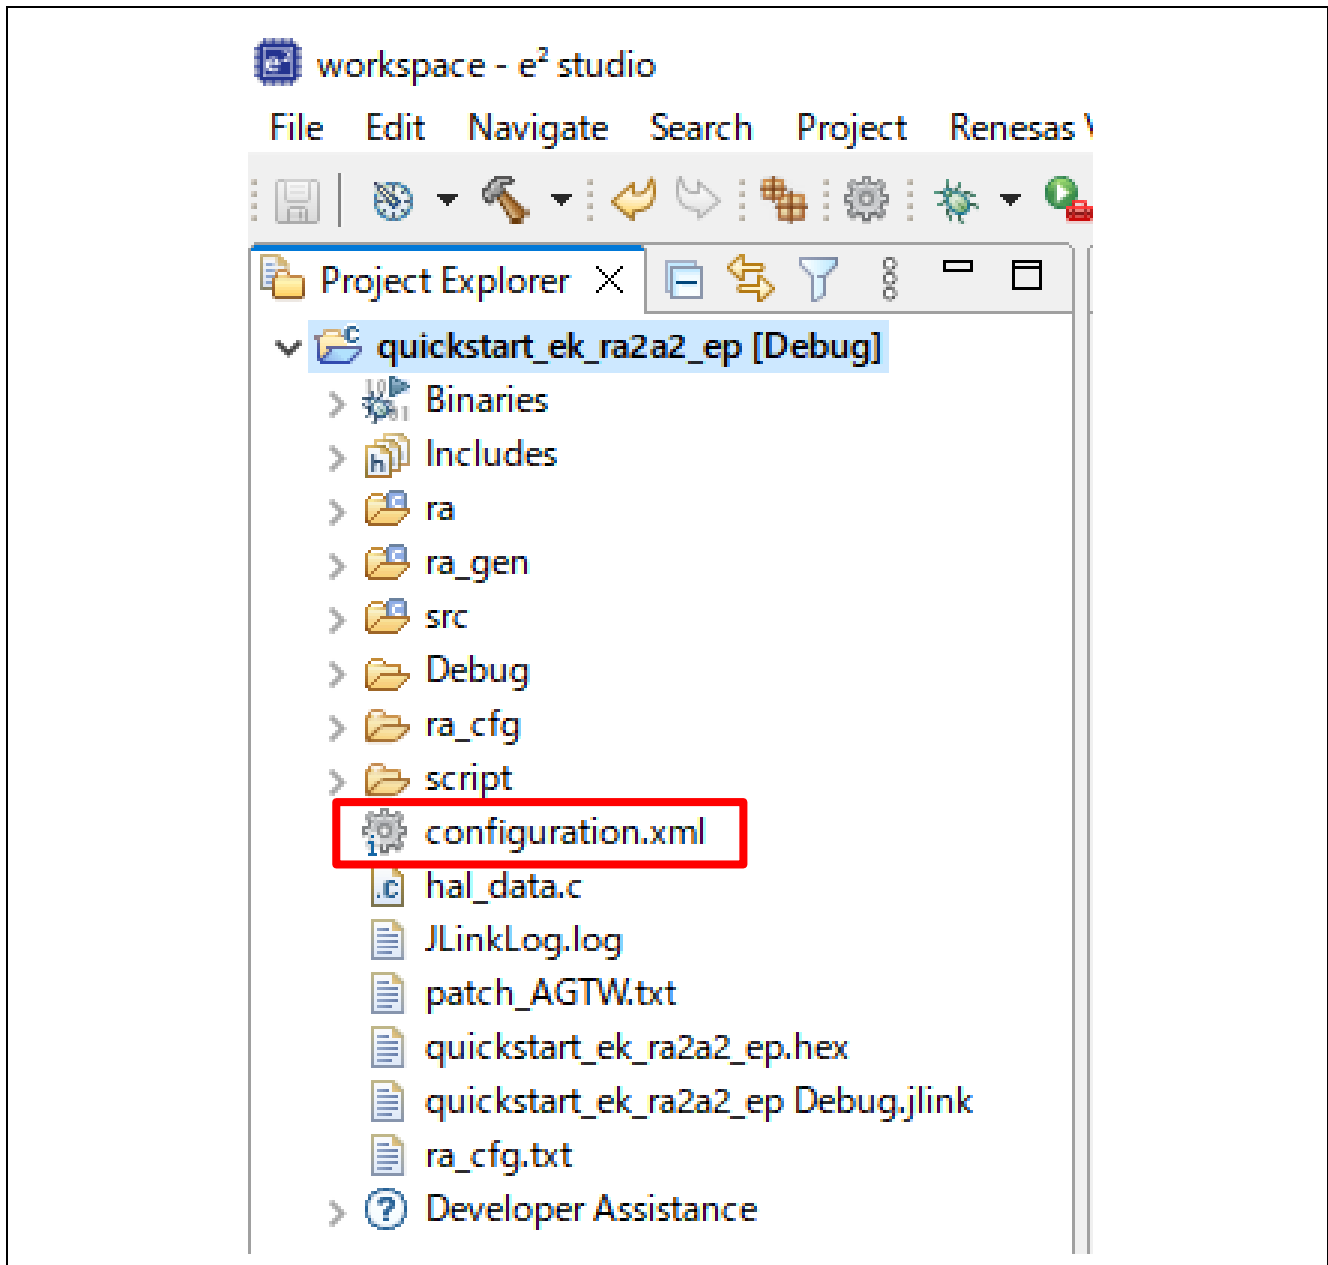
workspace - e$^2$ studio

File Edit Navigate Search Project Renesas V

Project Explorer

quickstart_ek_ra2a2_ep [Debug]
Binaries
Includes
ra
ra_gen
src
Debug
ra_cfg
script
configuration.xml
hal_data.c
JLinkLog.log
patch_AGTW.txt
quickstart_ek_ra2a2_ep.hex
quickstart_ek_ra2a2_ep Debug.jlink
ra_cfg.txt
Developer Assistance